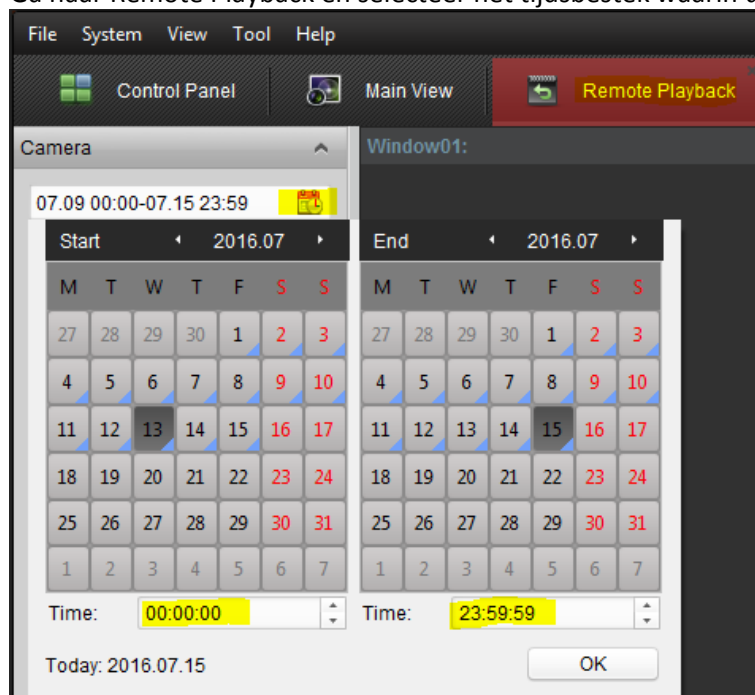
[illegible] naar Remote Playback en selecteer het tijdsbestek waarin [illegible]

File System View Tool Help

Control Panel | Main View | Remote Playback

Camera

Window01:

07.09 00:00-07.15 23:59

Start 2016.07

| M | T | W | T | F | S | S |
|---|---|---|---|---|---|---|
| 27 | 28 | 29 | 30 | 1 | 2 | 3 |
| 4 | 5 | 6 | 7 | 8 | 9 | 10 |
| 11 | 12 | 13 | 14 | 15 | 16 | 17 |
| 18 | 19 | 20 | 21 | 22 | 23 | 24 |
| 25 | 26 | 27 | 28 | 29 | 30 | 31 |
| 1 | 2 | 3 | 4 | 5 | 6 | 7 |

Time: 00:00:00

End 2016.07

| M | T | W | T | F | S | S |
|---|---|---|---|---|---|---|
| 27 | 28 | 29 | 30 | 1 | 2 | 3 |
| 4 | 5 | 6 | 7 | 8 | 9 | 10 |
| 11 | 12 | 13 | 14 | 15 | 16 | 17 |
| 18 | 19 | 20 | 21 | 22 | 23 | 24 |
| 25 | 26 | 27 | 28 | 29 | 30 | 31 |
| 1 | 2 | 3 | 4 | 5 | 6 | 7 |

Time: 23:59:59

Today: 2016.07.15

OK